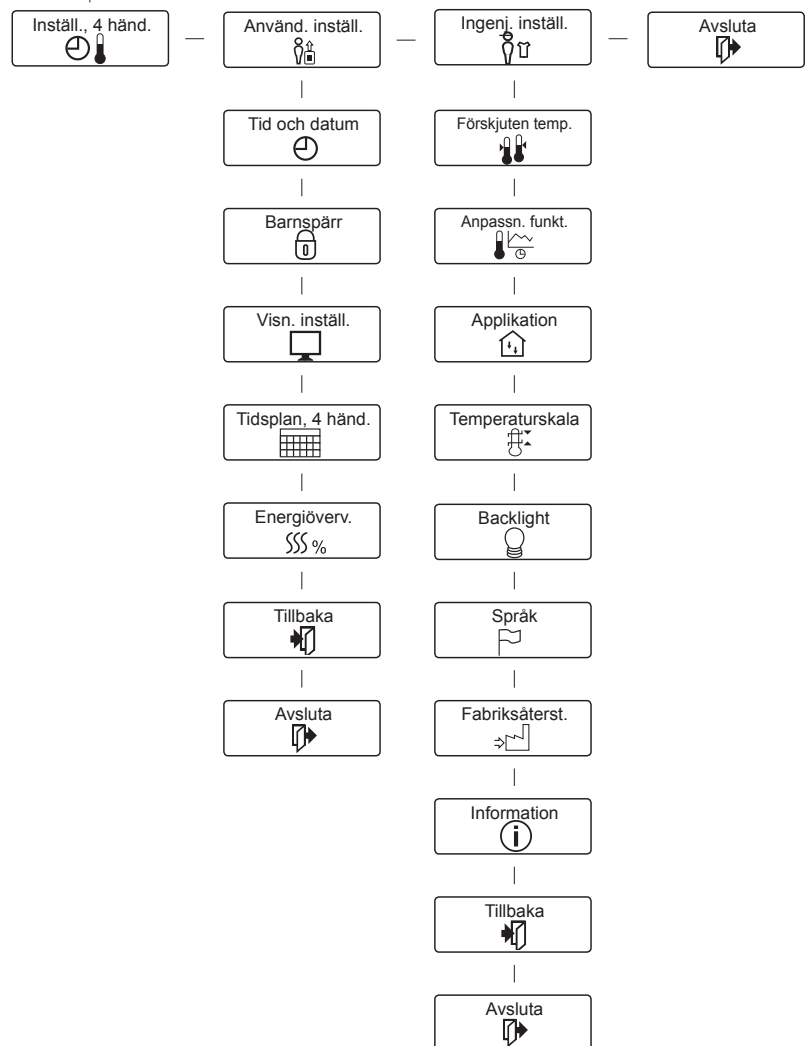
Inställ., 4 händ.

Använd. inställ.

Tid och datum

Barnspärr

Visn. inställ.

Tidsplan, 4 händ.

Energiöverv.
%

Tillbaka

Avsluta

Ingenj. inställ.

Förskjuten temp.

Anpassn. funkt.

Applikation

Temperaturskala

Backlight

Språk

Fabriksåterst.

Information

Tillbaka

Avsluta

Avsluta